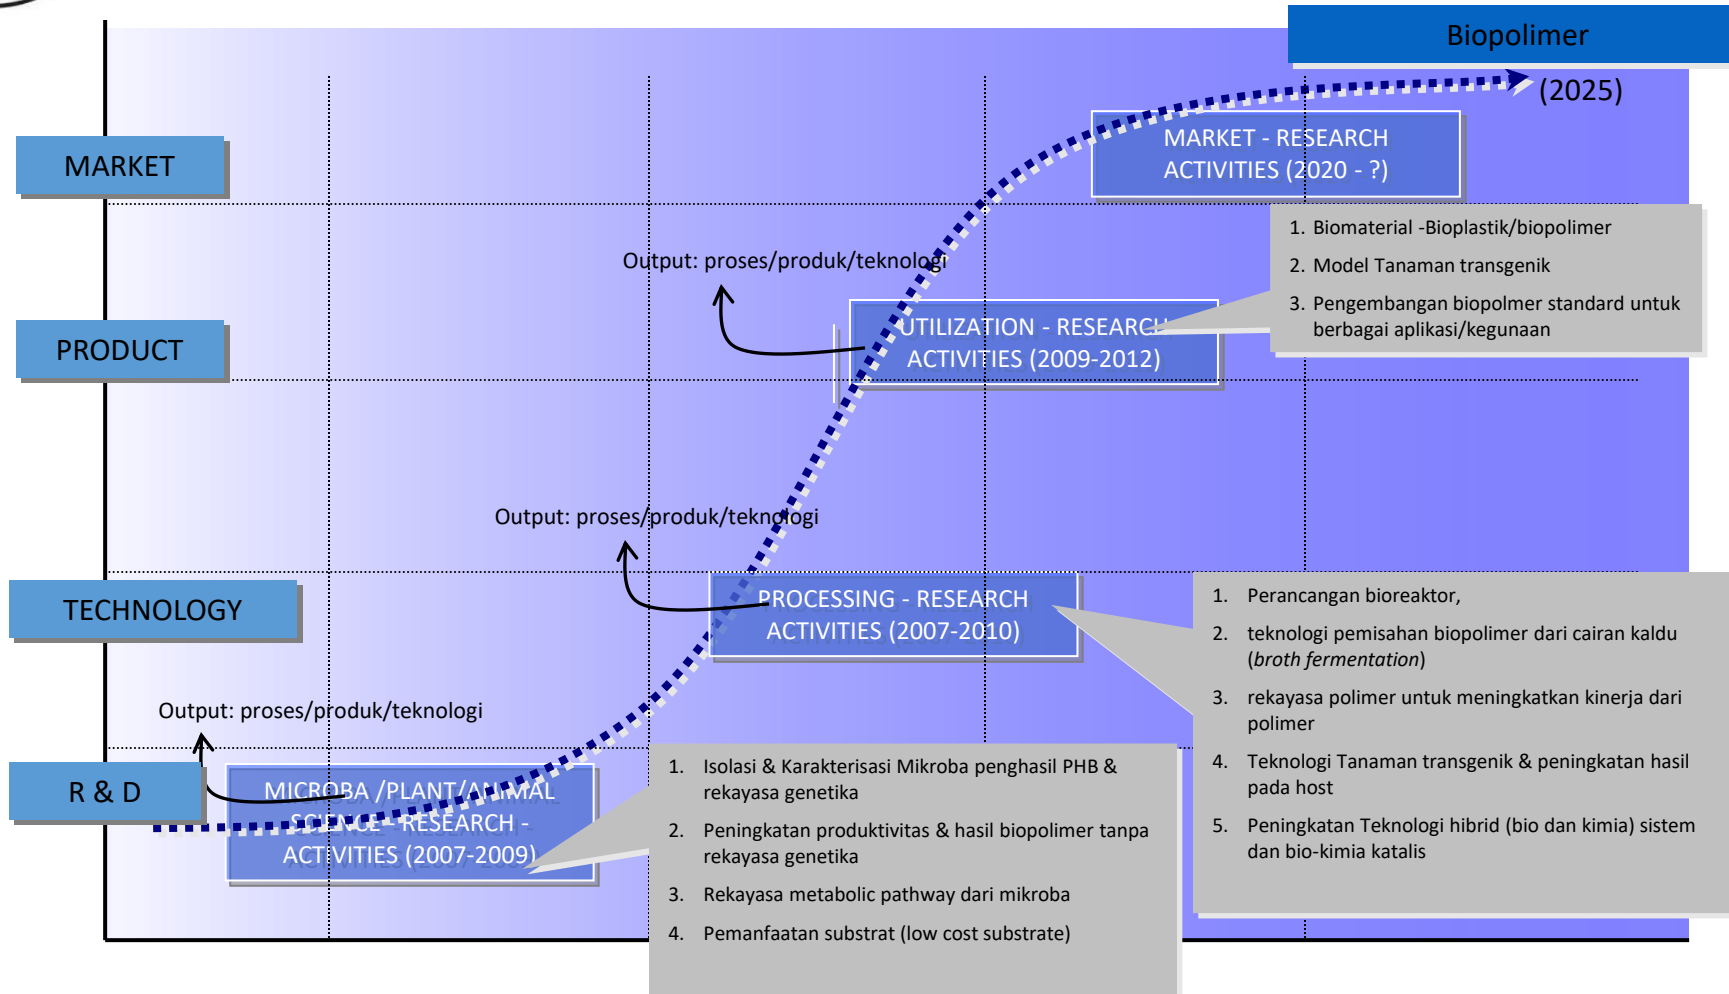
Biopolimer

(2025)

MARKET

MARKET - RESEARCH ACTIVITIES (2020 - ?)

1. Biomaterial -Bioplastik/biopolimer
2. Model Tanaman transgenik
3. Pengembangan biopolmer standard untuk berbagai aplikasi/kegunaan

Output: proses/produk/teknologi

PRODUCT

UTILIZATION - RESEARCH ACTIVITIES (2009-2012)

Output: proses/produk/teknologi

TECHNOLOGY

PROCESSING - RESEARCH ACTIVITIES (2007-2010)

1. Perancangan bioreaktor,
2. teknologi pemisahan biopolimer dari cairan kaldu (*broth fermentation*)
3. rekayasa polimer untuk meningkatkan kinerja dari polimer
4. Teknologi Tanaman transgenik & peningkatan hasil pada host
5. Peningkatan Teknologi hibrid (bio dan kimia) sistem dan bio-kimia katalis

Output: proses/produk/teknologi

R & D

MICROBA /PLANT/ANIMAL SCIENCE - RESEARCH - ACTIVITIES (2007-2009)

1. Isolasi & Karakterisasi Mikroba penghasil PHB & rekayasa genetika
2. Peningkatan produktivitas & hasil biopolimer tanpa rekayasa genetika
3. Rekayasa metabolic pathway dari mikroba
4. Pemanfaatan substrat (low cost substrate)